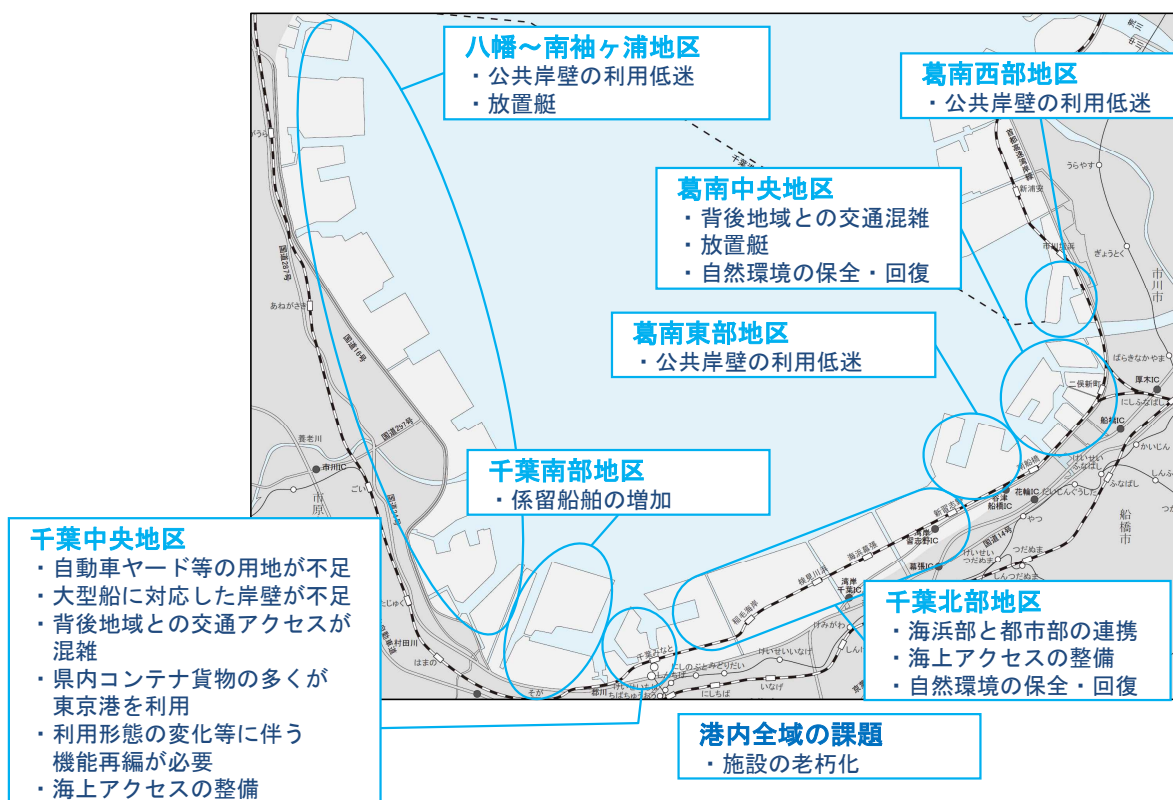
八幡～南袖ヶ浦地区
・公共岸壁の利用低迷
・放置艇

葛南西部地区
・公共岸壁の利用低迷

葛南中央地区
・背後地域との交通混雑
・放置艇
・自然環境の保全・回復

葛南東部地区
・公共岸壁の利用低迷

千葉南部地区
・係留船舶の増加

千葉中央地区
・自動車ヤード等の用地が不足
・大型船に対応した岸壁が不足
・背後地域との交通アクセスが混雑
・県内コンテナ貨物の多くが東京港を利用
・利用形態の変化等に伴う機能再編が必要
・海上アクセスの整備

千葉北部地区
・海浜部と都市部の連携
・海上アクセスの整備
・自然環境の保全・回復

港内全域の課題
・施設の老朽化

市川市
船橋市
市原
市川IC
船橋IC
花輪IC
幕張IC
湾岸IC
千葉IC
厚木IC
新浦安
うらやす
ぎょうとく
ばらきなかやま
二俣新町
にしふなばし
ふなばし
かいじん
しんふなばし
けいせいふなばし
つだぬま
しんつだぬま
けいせいつだぬま
やつ
あねがさき
ごい
はまの
そが
ちば
けみがわ
にしちば
いなげ
けいせいいなげ
千葉みなと
にしのぶとみやだい
国道16号
国道297号
国道357号
国道14号
養老川
都川
新習志野
海浜幕張
稲毛海岸
検見川浜
谷津
南船橋
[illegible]